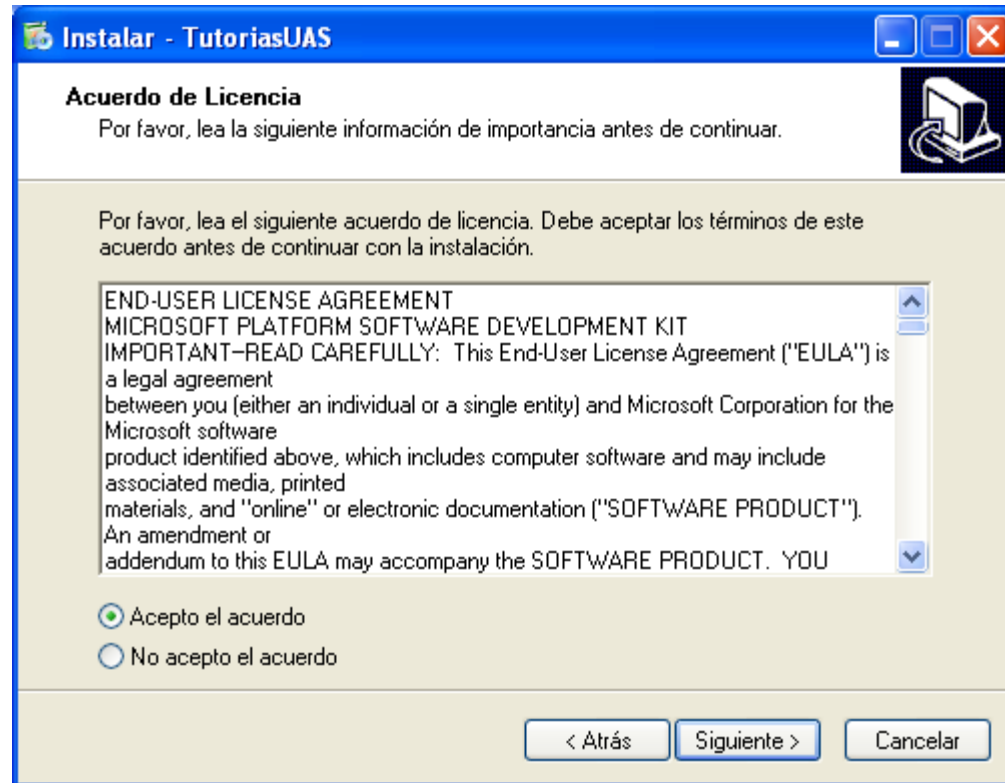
Instalar - TutoriasUAS

Acuerdo de Licencia
Por favor, lea la siguiente información de importancia antes de continuar.

Por favor, lea el siguiente acuerdo de licencia. Debe aceptar los términos de este acuerdo antes de continuar con la instalación.

END-USER LICENSE AGREEMENT
MICROSOFT PLATFORM SOFTWARE DEVELOPMENT KIT
IMPORTANT-READ CAREFULLY: This End-User License Agreement ("EULA") is a legal agreement
between you (either an individual or a single entity) and Microsoft Corporation for the Microsoft software
product identified above, which includes computer software and may include associated media, printed
materials, and "online" or electronic documentation ("SOFTWARE PRODUCT"). An amendment or
addendum to this EULA may accompany the SOFTWARE PRODUCT. YOU

Acepto el acuerdo
No acepto el acuerdo

< Atrás
Siguiente >
Cancelar